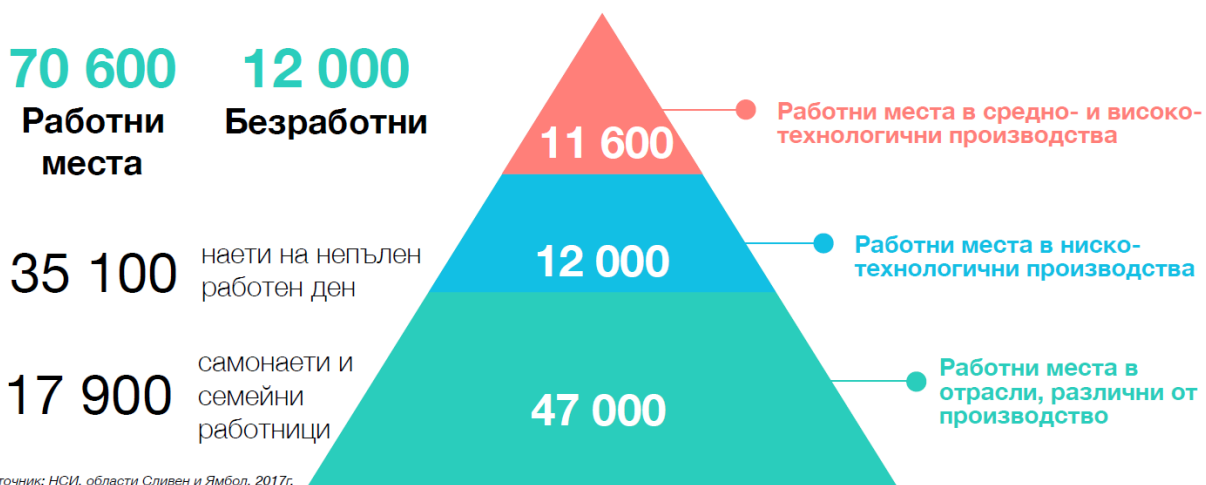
70 600
Работни места

12 000
Безработни

35 100 наети на непълен работен ден

17 900 самонаети и семейни работници

11 600
12 000
47 000

Работни места в средно- и високотехнологични производства

Работни места в нискотехнологични производства

Работни места в отрасли, различни от производство

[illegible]точник: НСИ, области Сливен и Ямбол, 2017г.